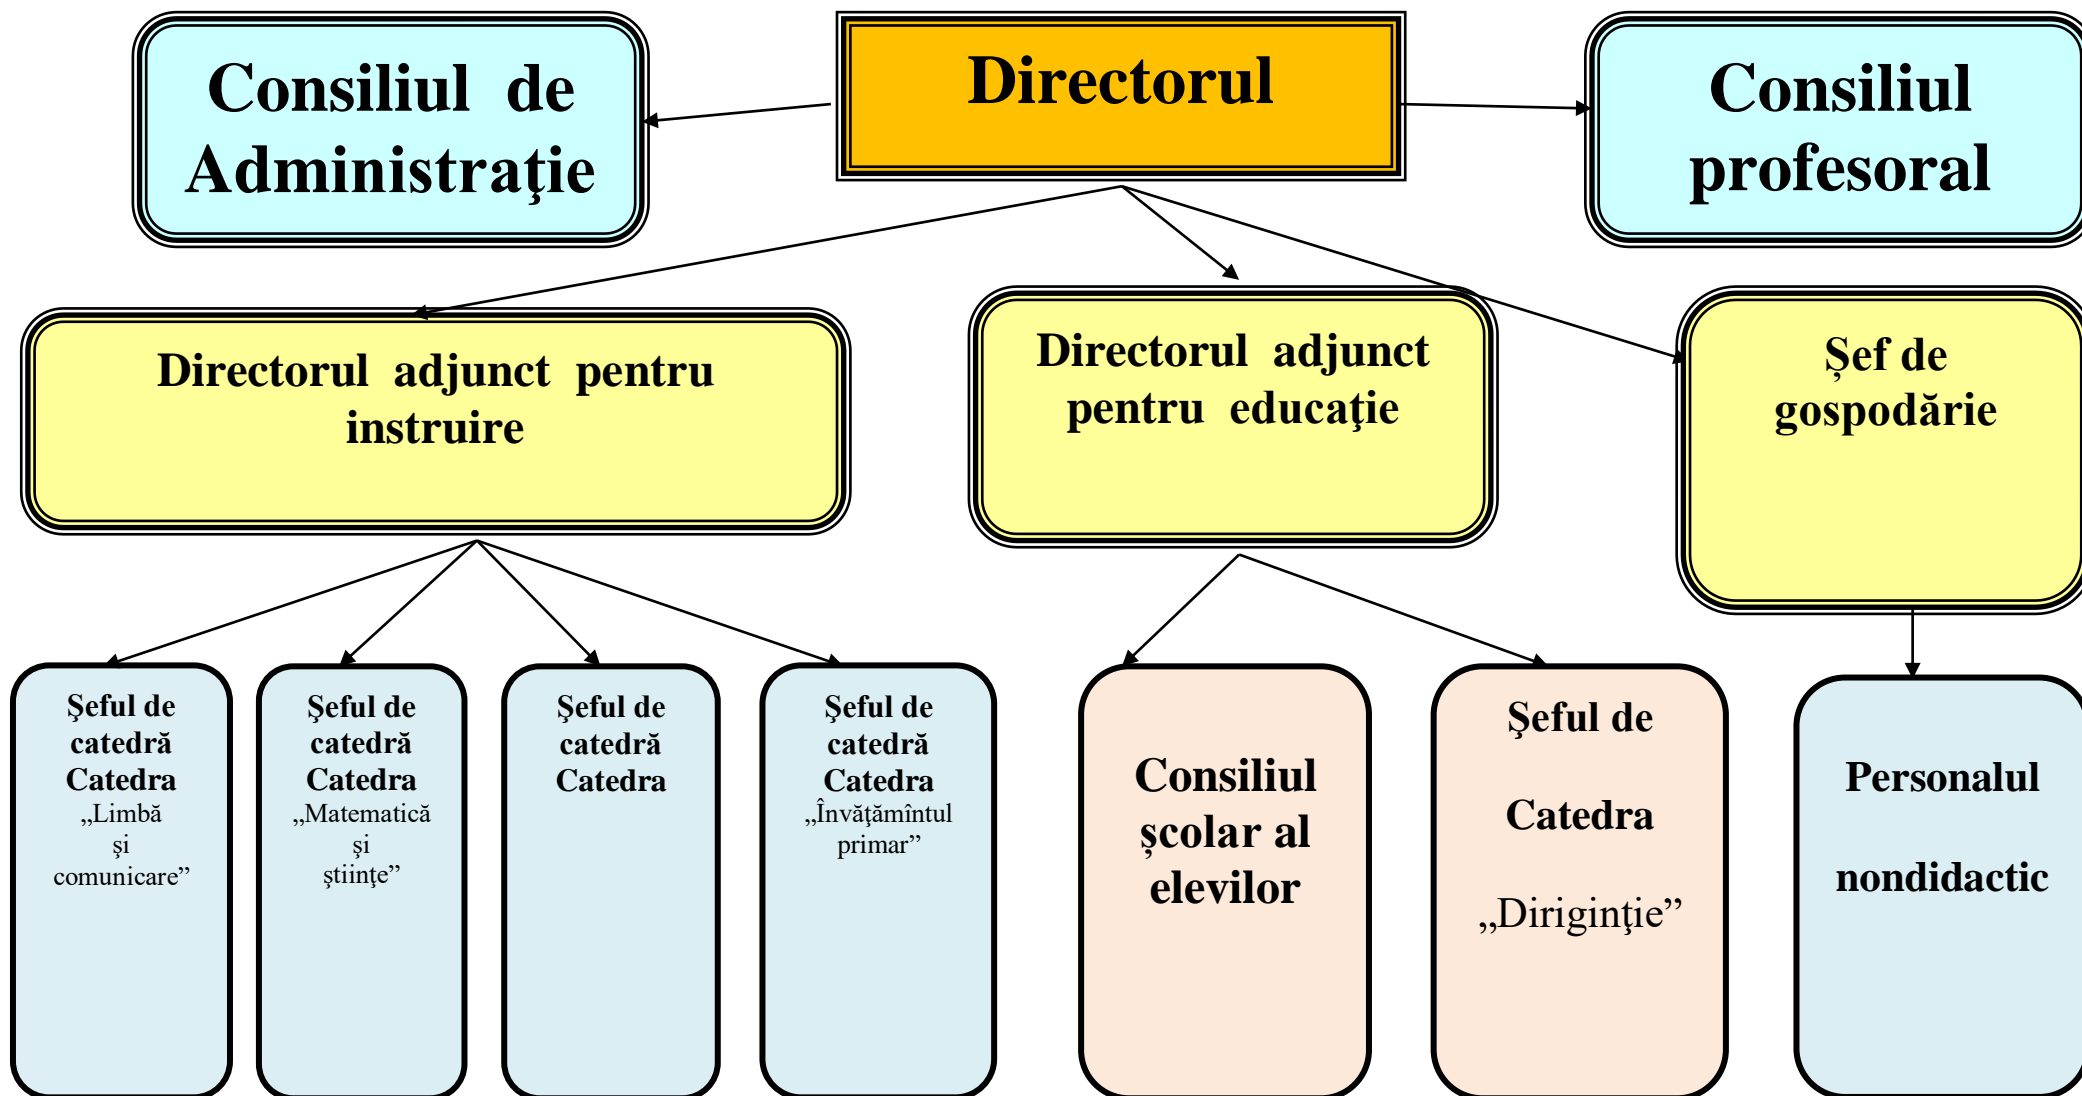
Consiliul de Administraţie

Directorul

Consiliul profesoral

Directorul adjunct pentru instruire

Directorul adjunct pentru educaţie

Şef de gospodărie

Şeful de catedră Catedra „Limbă şi comunicare”

Şeful de catedră Catedra „Matematică şi ştiinţe”

Şeful de catedră Catedra

Şeful de catedră Catedra „Învăţămîntul primar”

Consiliul şcolar al elevilor

Şeful de Catedra „Diriginţie”

Personalul nondidactic